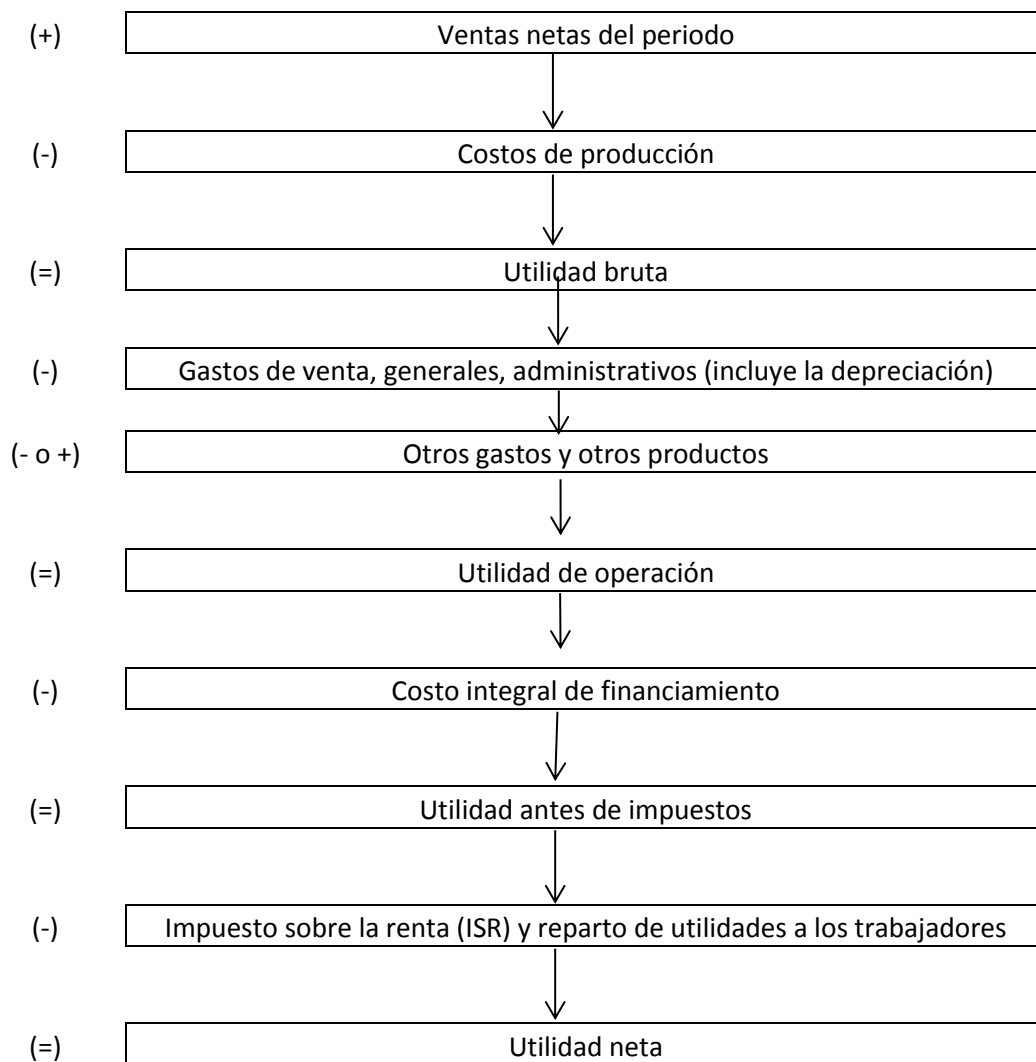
(+) Ventas netas del periodo

(-) Costos de producción

(=) Utilidad bruta

(-) Gastos de venta, generales, administrativos (incluye la depreciación)

(- o +) Otros gastos y otros productos

(=) Utilidad de operación

(-) Costo integral de financiamiento

(=) Utilidad antes de impuestos

(-) Impuesto sobre la renta (ISR) y reparto de utilidades a los trabajadores

(=) Utilidad neta